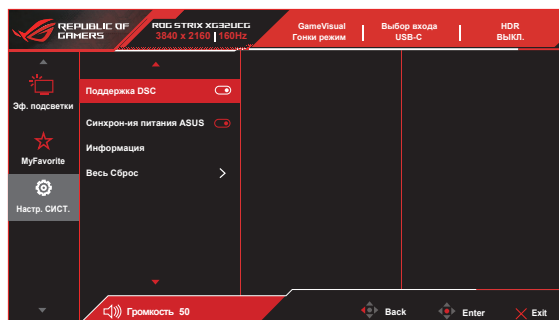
REPUBLIC OF GAMERS

ROG STRIX XG32UCG
3840 x 2160 | 160Hz

GameVisual
Гонки режим

Выбор входа
USB-C

HDR
ВЫКЛ.

Эф. подсветки

MyFavorite

Настр. СИСТ.

Поддержка DSC

Синхрон-ия питания ASUS

Информация

Весь Сброс

Громкость 50

Back

Enter

Exit